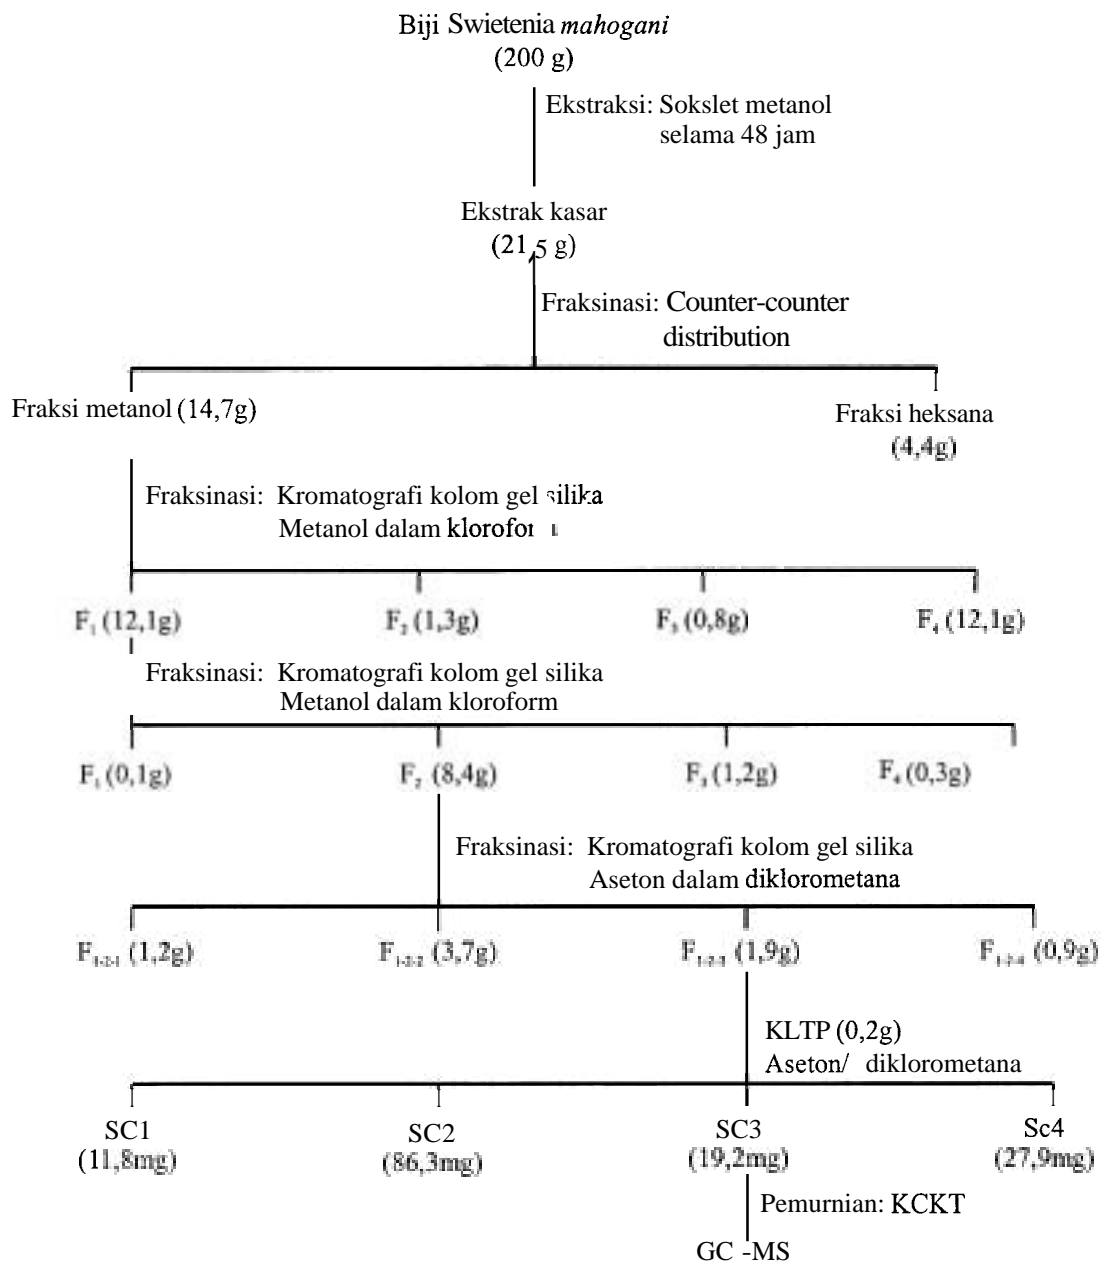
Biji Swietenia *mahogani*
(200 g)

Ekstraksi: Sokslet metanol selama 48 jam

Ekstrak kasar
(21,5 g)

Fraksinasi: Counter-counter distribution

Fraksi metanol (14,7g)

Fraksi heksana
(4,4g)

Fraksinasi: Kromatografi kolom gel silika
Metanol dalam klorofor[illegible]

$F_1$ (12,1g)
$F_2$ (1,3g)
$F_3$ (0,8g)
$F_4$ (12,1g)

Fraksinasi: Kromatografi kolom gel silika
Metanol dalam kloroform

$F_1$ (0,1g)
$F_2$ (8,4g)
$F_3$ (1,2g)
$F_4$ (0,3g)

Fraksinasi: Kromatografi kolom gel silika
Aseton dalam diklorometana

$F_{1\text{-}2\text{-}1}$ (1,2g)
$F_{1\text{-}2\text{-}2}$ (3,7g)
$F_{1\text{-}2\text{-}3}$ (1,9g)
$F_{1\text{-}2\text{-}4}$ (0,9g)

KLTP (0,2g)
Aseton/ diklorometana

SC1
(11,8mg)
SC2
(86,3mg)
SC3
(19,2mg)
Sc4
(27,9mg)

Pemurnian: KCKT

GC -MS